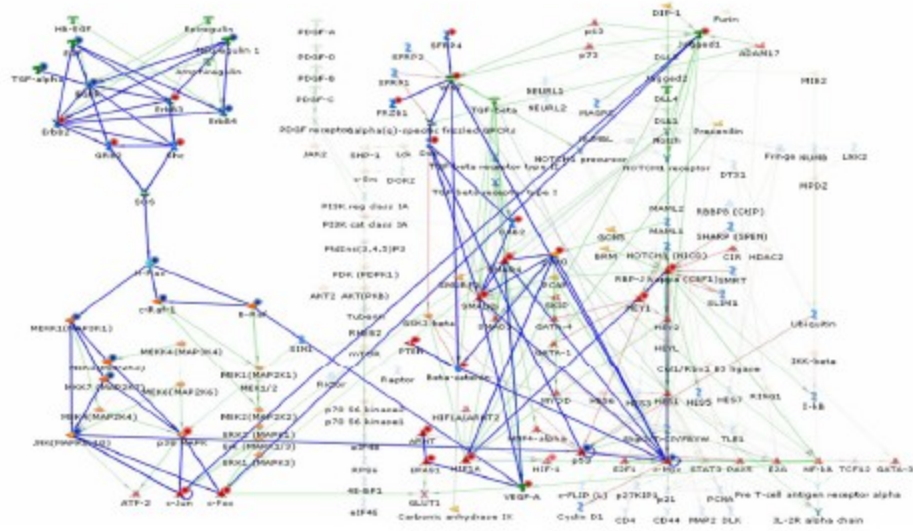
HB-EGF
Betacellulin
Neuregulin 1
Amphiregulin
TGF-alpha
ErbB3
ErbB4
ErbB2
GRB2
Shc
SOS
H-Ras
c-Raf-1
B-Raf
MEKK1(MAP3K1)
MEKK4(MAP3K4)
MKK7 (MAP2K7)
MEK6(MAP2K6)
MKK4(MAP2K4)
JNK(MAPK8-10)
p38 MAPK
c-Jun
c-Fos
ATF-2
MEK1(MAP2K1)
MEK1/2
MEK2(MAP2K2)
ERK2 (MAPK1)
ERK1 (MAPK3)
SIK1
PDGF-A
PDGF-D
PDGF-B
PDGF-C
PDGF receptor
JAK2
SHP-1
v-Src
Lck
DOK2
PI3K reg class IA
PI3K cat class IA
PtdIns(3,4,5)P3
PDK (PDPK1)
AKT2
AKT(PKB)
Tuberin
RHEB2
mTOR
Raptor
PTEN
p70 S6 kinase1
p70 S6 kinase2
eIF4E
RPS6
4E-BP1
eIF4G
SFRP4
SFRP3
SFRP1
FRZB1
WIF1
TGF-beta
alpha(q)-specific frizzled GPCRs
TGF-beta receptor type II
TGF-beta receptor type I
GSK3 beta
Beta-catenin
SMAD3
SMAD4
SMAD2
HIF1A/ARNT2
APHT
HIF1A
EPAS1
GLUT1
Carbonic anhydrase IX
VEGF-A
HIF-1
c-FLIP (L)
Cyclin D1
CD4
CD44
p27KIP1
p21
MMP2
DLK
PCNA
p53
E2F1
c-Myc
STAT3
DeltX
E2A
NF-kB
TCF(L)
GATA-3
Pre T-cell antigen receptor alpha
IL-2R alpha chain
p63
p73
DSP-1
Furin
Jagged1
ADAM17
DLL1
Jagged2
DLL4
DLL3
NEURL1
NEURL2
MAGP2
MAGP1
Notch
NOTCH1 precursor
NOTCH1 receptor
Presenilin
MIB2
Fringe
NUMB
LNX2
MPDZ
DTX1
MAML2
MAML1
GCN5
BRM
NOTCH1 (NICD)
RBBP8 (CtIP)
SHARP (SPEN)
CIR
HDAC2
RBP-J kappa (CSF1)
SKIP
PCAF
GATA-4
GATA-1
HEY1
HEY2
HEYL
MYOD
SMRT
SLIM1
Cul1/Rbx1 E3 ligase
HES1
HES5
HES7
RING1
FBXW
TLE1
Ubiquitin
IKK-beta
I-kB
Notch